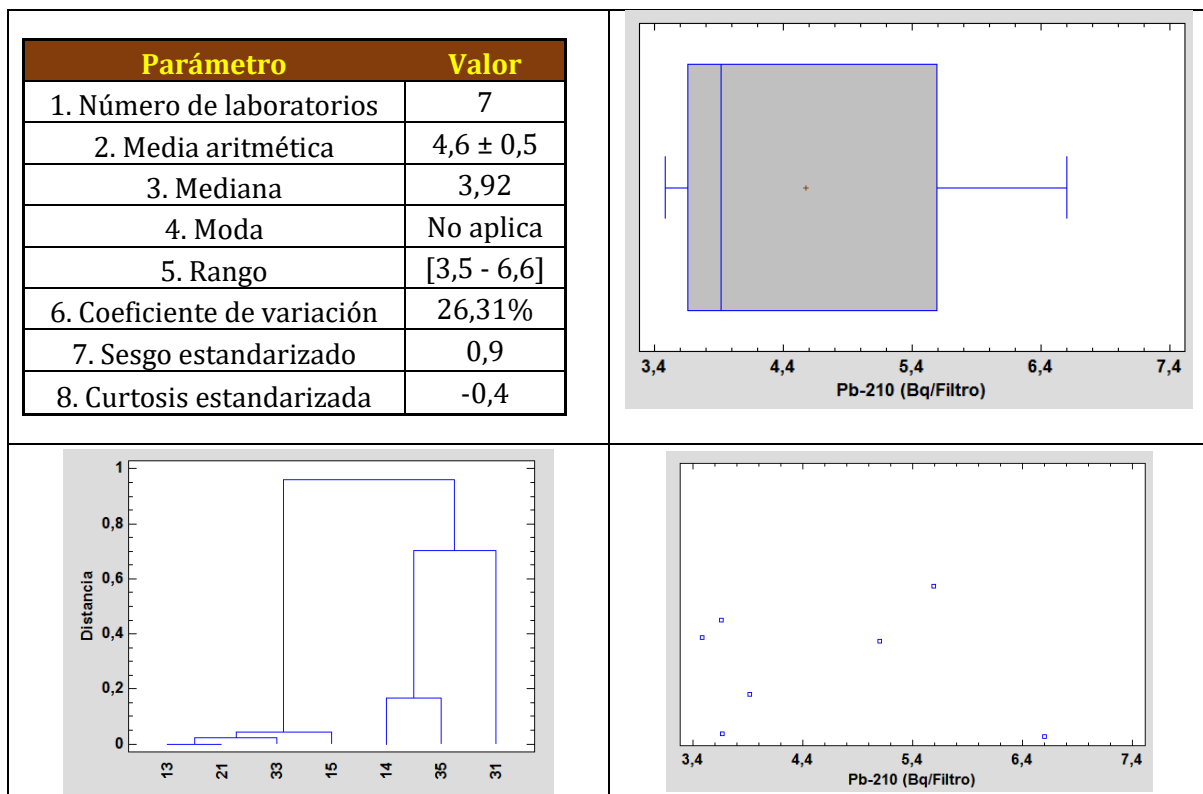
| Parámetro | Valor |
|---|---|
| 1. Número de laboratorios | 7 |
| 2. Media aritmética | 4,6 ± 0,5 |
| 3. Mediana | 3,92 |
| 4. Moda | No aplica |
| 5. Rango | [3,5 - 6,6] |
| 6. Coeficiente de variación | 26,31% |
| 7. Sesgo estandarizado | 0,9 |
| 8. Curtosis estandarizada | -0,4 |

3,4 4,4 5,4 6,4 7,4
Pb-210 (Bq/Filtro)

1
0,8
0,6
0,4
0,2
0
Distancia
13 21 33 15 14 35 31

3,4 4,4 5,4 6,4 7,4
Pb-210 (Bq/Filtro)